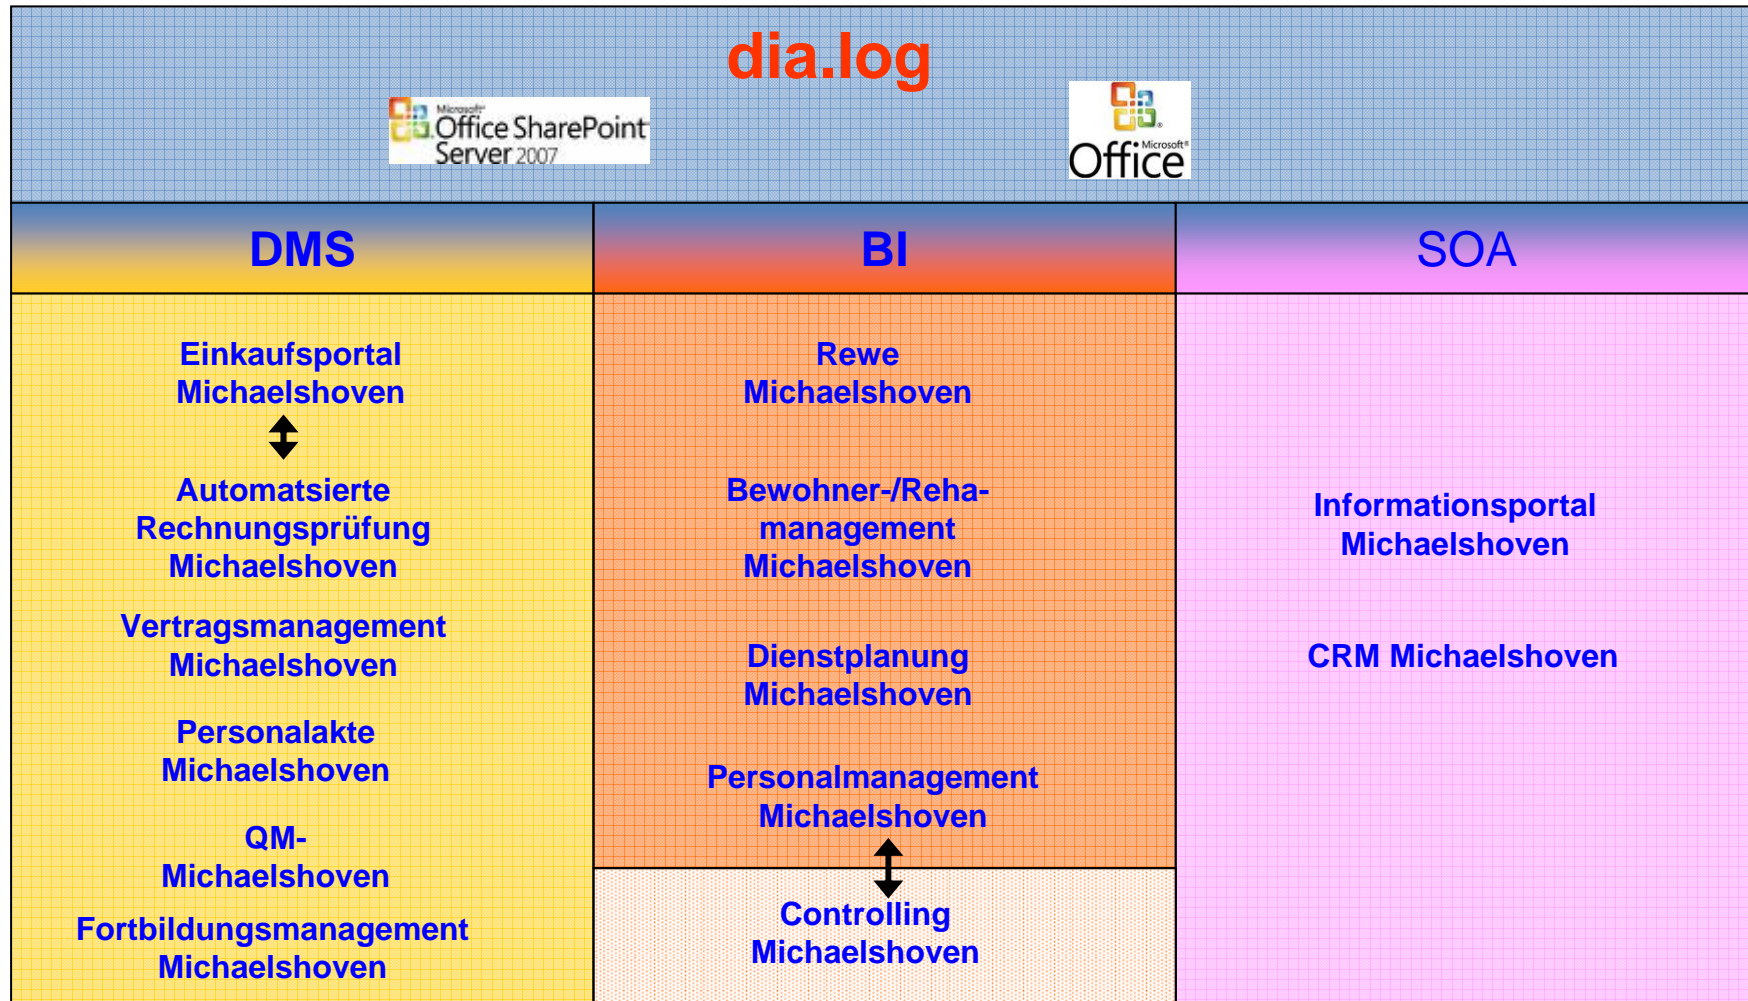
dia.log

Microsoft® Office SharePoint Server 2007

Microsoft® Office

| DMS | BI | SOA |
|---|---|---|
| Einkaufsportal Michaelshoven | Rewe Michaelshoven | Informationsportal Michaelshoven |
| Automatsierte Rechnungsprüfung Michaelshoven | Bewohner-/Reha-management Michaelshoven | CRM Michaelshoven |
| Vertragsmanagement Michaelshoven | Dienstplanung Michaelshoven | |
| Personalakte Michaelshoven | Personalmanagement Michaelshoven | |
| QM-Michaelshoven | Controlling Michaelshoven | |
| Fortbildungsmanagement Michaelshoven | | |